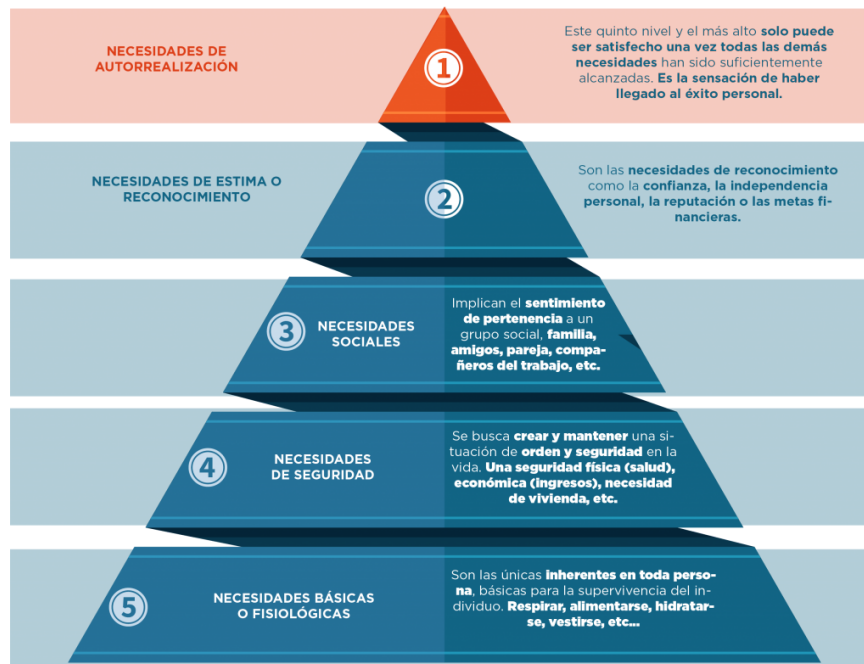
NECESIDADES DE AUTORREALIZACIÓN

1

Este quinto nivel y el más alto solo puede ser satisfecho una vez todas las demás necesidades han sido suficientemente alcanzadas. Es la sensación de haber llegado al éxito personal.

NECESIDADES DE ESTIMA O RECONOCIMIENTO

2

Son las necesidades de reconocimiento como la confianza, la independencia personal, la reputación o las metas financieras.

3

NECESIDADES SOCIALES

Implican el sentimiento de pertenencia a un grupo social, familia, amigos, pareja, compañeros del trabajo, etc.

4

NECESIDADES DE SEGURIDAD

Se busca crear y mantener una situación de orden y seguridad en la vida. Una seguridad física (salud), económica (ingresos), necesidad de vivienda, etc.

5

NECESIDADES BÁSICAS O FISIOLÓGICAS

Son las únicas inherentes en toda persona, básicas para la supervivencia del individuo. Respirar, alimentarse, hidratarse, vestirse, etc...